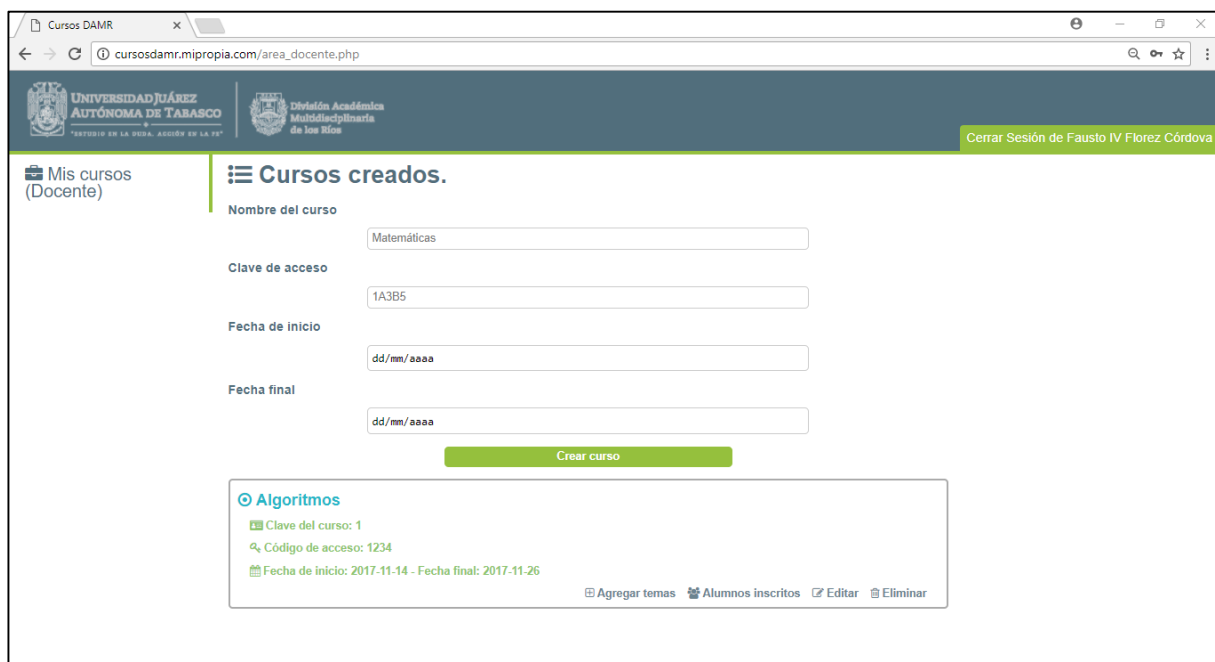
Cursos DAMR ×

cursosdamr.mipropia.com/area_docente.php

UNIVERSIDAD JUÁREZ AUTÓNOMA DE TABASCO
"ESTUDIO EN LA DUDA. ACCIÓN EN LA FE"

División Académica Multidisciplinaria de los Ríos

Cerrar Sesión de Fausto IV Florez Córdova

Mis cursos (Docente)

Cursos creados.

Nombre del curso

Matemáticas

Clave de acceso

1A3B5

Fecha de inicio

dd/mm/aaaa

Fecha final

dd/mm/aaaa

Crear curso

Algoritmos

Clave del curso: 1

Código de acceso: 1234

Fecha de inicio: 2017-11-14 - Fecha final: 2017-11-26

Agregar temas Alumnos inscritos Editar Eliminar